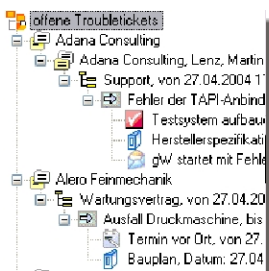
offene Troubletickets
Adana Consulting
Adana Consulting, Lenz, Martin
Support, von 27.04.2004 1
Fehler der TAPI-Anbind
Testsystem aufbau
Herstellerspezifikati
gW startet mit Fehle
Alero Feinmechanik
Wartungsvertrag, von 27.04.20
Ausfall Druckmaschine, bis
Termin vor Ort, von 27.
Bauplan, Datum: 27.04